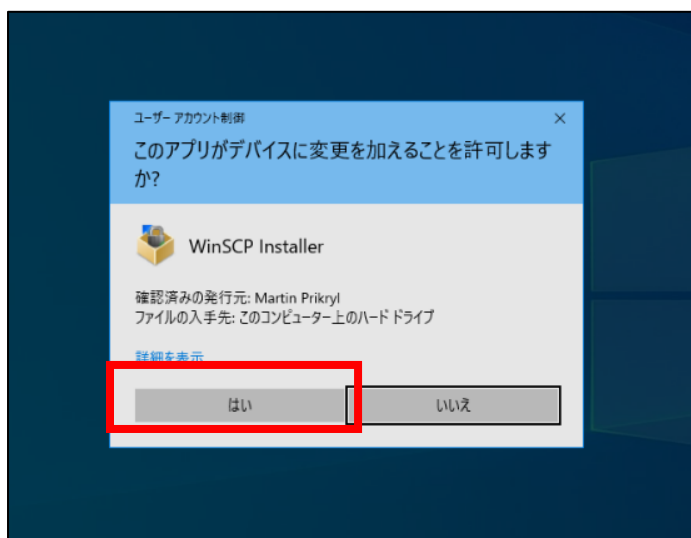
ユーザー アカウント制御
×
このアプリがデバイスに変更を加えることを許可しますか?

WinSCP Installer

確認済みの発行元: Martin Prikryl
ファイルの入手先: このコンピューター上のハード ドライブ

詳細を表示

はい
いいえ